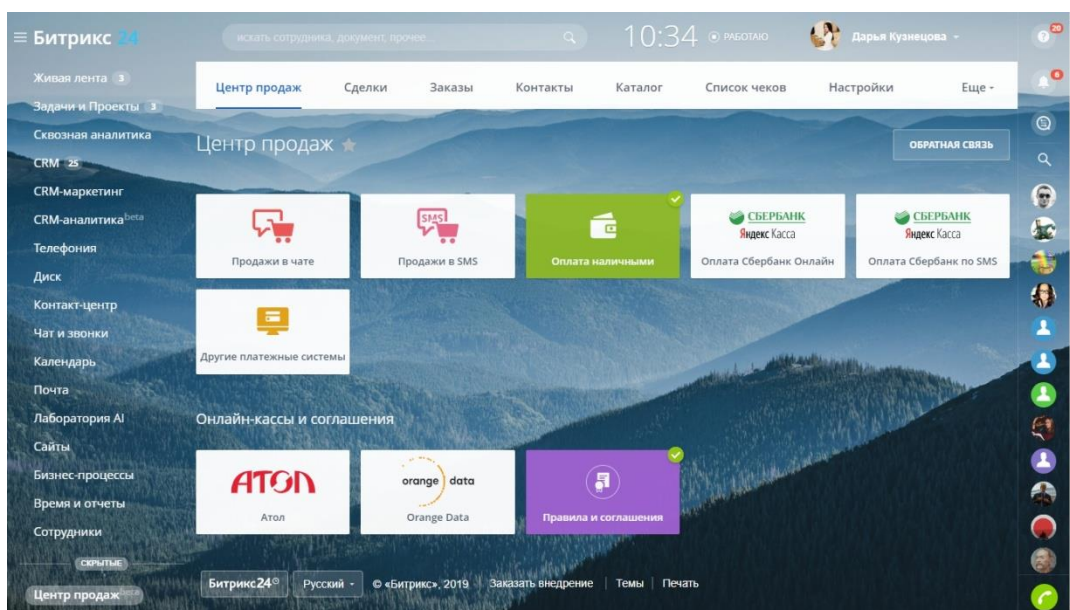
Битрикс 24

искать сотрудника, документ, прочее...

10:34 РАБОТАЮ

Дарья Кузнецова

20

Живая лента 3
Задачи и Проекты 3
Сквозная аналитика
CRM 25
CRM-маркетинг
CRM-аналитика beta
Телефония
Диск
Контакт-центр
Чат и звонки
Календарь
Почта
Лаборатория AI
Сайты
Бизнес-процессы
Время и отчеты
Сотрудники
СКРЫТЫЕ
Центр продаж beta

Центр продаж | Сделки | Заказы | Контакты | Каталог | Список чеков | Настройки | Еще

Центр продаж

ОБРАТНАЯ СВЯЗЬ

Продажи в чате

SMS
Продажи в SMS

Оплата наличными

СБЕРБАНК
Яндекс Касса
Оплата Сбербанк Онлайн

СБЕРБАНК
Яндекс Касса
Оплата Сбербанк по SMS

Другие платежные системы

Онлайн-кассы и соглашения

АТОЛ
Атол

orange data
Orange Data

Правила и соглашения

Битрикс24© | Русский | © «Битрикс», 2019 | Заказать внедрение | Темы | Печать